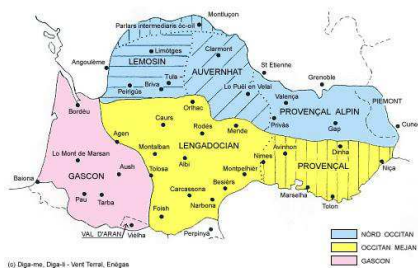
Montluçon
Parlars intermediaris òc-oïl
Clarmont
Lemòtges
LEMOSIN
AUVERNHAT
Angolèma
Sent Etiène
Grenoble
Tula
Briva
Lo Puèi en Velai
Valença
Peireguers
Orlhac
PROVENÇAL ALPIN
PIEMONT
Bordèu
Caurs
Rodés
Mende
Privàs
Gap
Cuneu
Agen
LENGADOCIAN
Dinha
Lo Mont de Marsan
Montalban
Avinhon
Aush
Albi
Nimes
PROVENÇAL
Tolosa
Montpelhièr
GASCON
Baiona
Besièrs
Carcassona
Niça
Pau
Tarba
Foish
Narbona
Marselha
Tolon
VAL D'ARAN
Vielha
Perpinyà
NÒRD OCCITAN
OCCITAN MEJAN
GASCON
(c) Diga-me, Diga-li - Vent Terral, Enègas